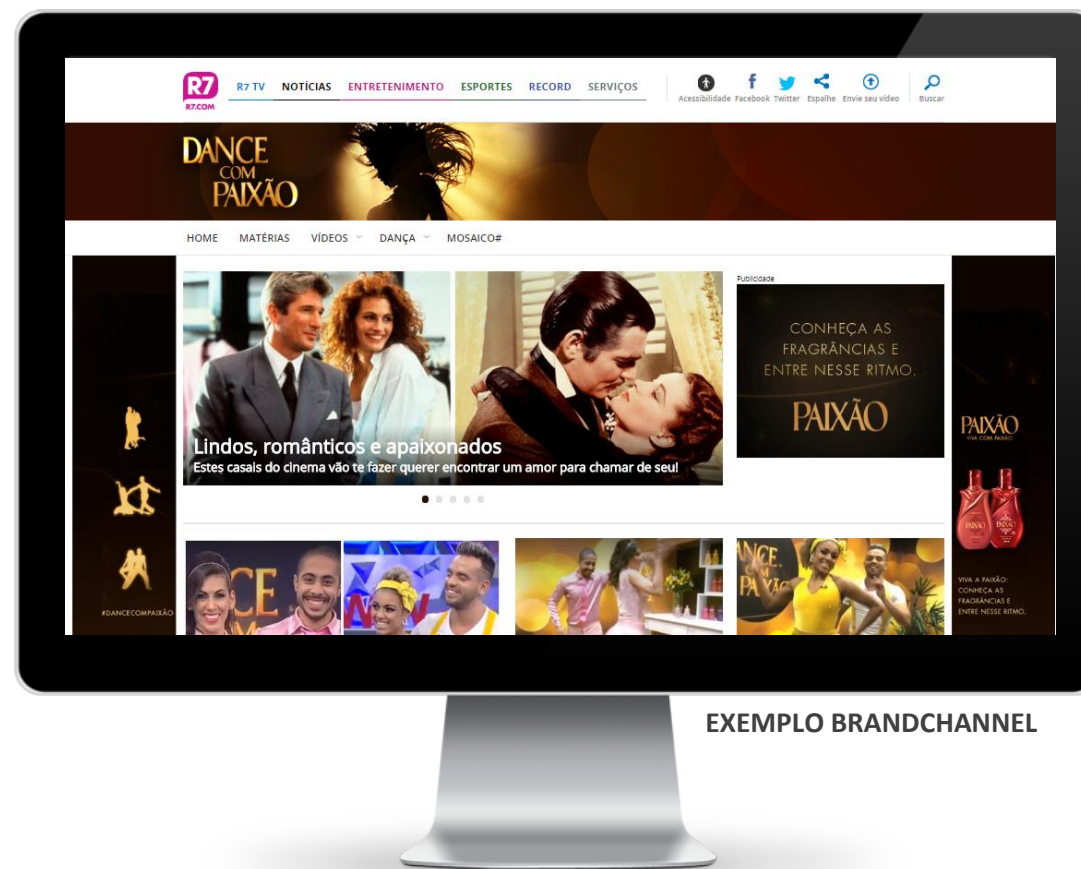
R7
R7.COM
R7 TV NOTÍCIAS ENTRETENIMENTO ESPORTES RECORD SERVIÇOS
Acessibilidade Facebook Twitter Espalhe Envie seu vídeo Buscar

DANCE COM PAIXÃO

HOME MATÉRIAS VÍDEOS DANÇA MOSAICO#

Lindos, românticos e apaixonados
Estes casais do cinema vão te fazer querer encontrar um amor para chamar de seu!

Publicidade
CONHEÇA AS FRAGRÂNCIAS E ENTRE NESSE RITMO.
PAIXÃO

#DANCECOMPAIXÃO

PAIXÃO
VIVA COM PAIXÃO
VIVA A PAIXÃO: CONHEÇA AS FRAGRÂNCIAS E ENTRE NESSE RITMO.

EXEMPLO BRANDCHANNEL